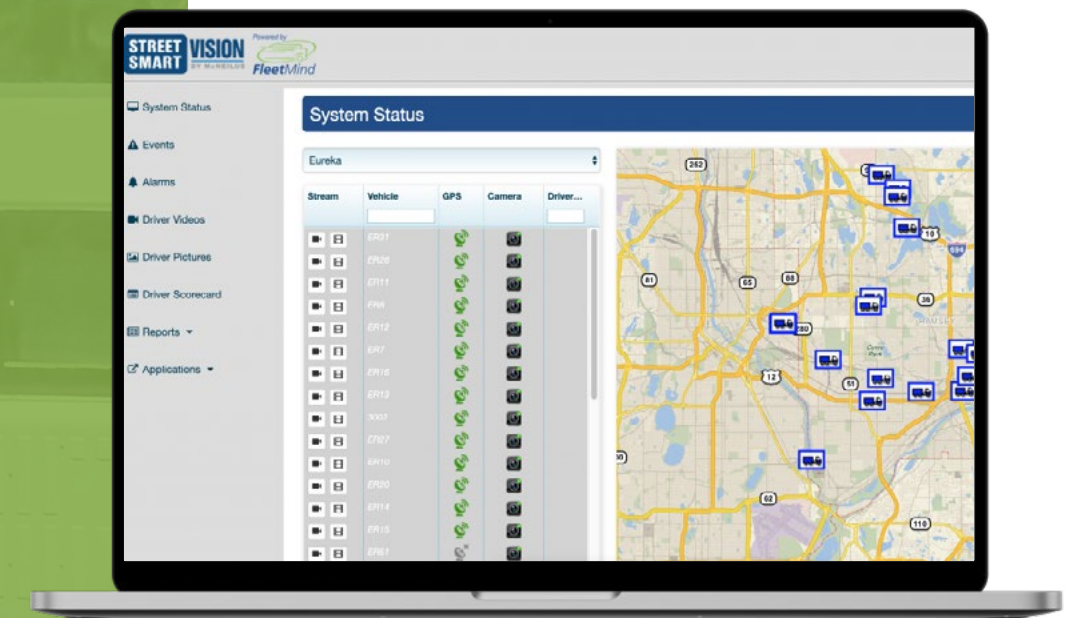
STREET SMART VISION BY McNEILUS
Powered by FleetMind

System Status
Events
Alarms
Driver Videos
Driver Pictures
Driver Scorecard
Reports
Applications

System Status

Eureka

| Stream | Vehicle | GPS | Camera | Driver... |
|---|---|---|---|---|
| | ER31 | | | |
| | ER28 | | | |
| | ER11 | | | |
| | FR4 | | | |
| | ER12 | | | |
| | ER7 | | | |
| | ER16 | | | |
| | ER13 | | | |
| | 3001 | | | |
| | ER27 | | | |
| | ER10 | | | |
| | ER20 | | | |
| | ER14 | | | |
| | ER15 | | | |
| | ER61 | | | |

252
10
694
81
65
88
36
280
12
51
62
110